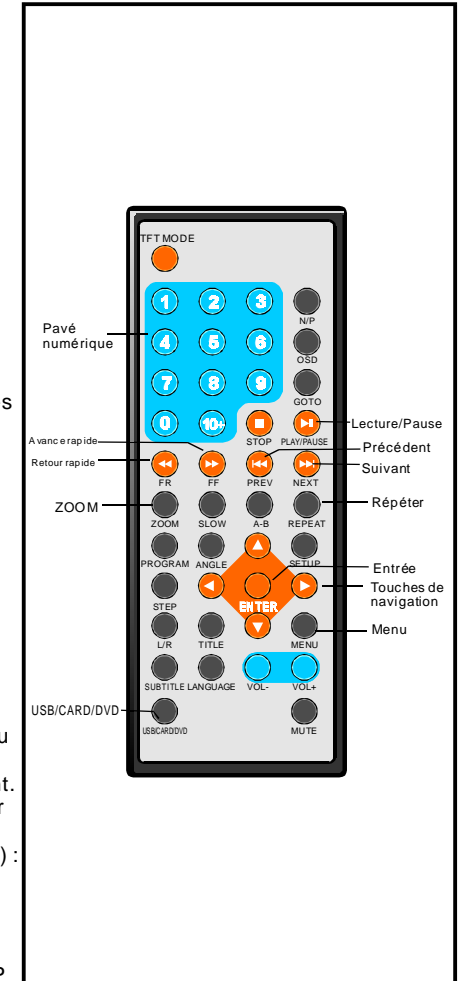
s

u

t.
r

) :

?

TFT MODE

Pavé numérique

1 2 3 N/P
4 5 6 OSD
7 8 9 GOTO
0 10+

STOP PLAY/PAUSE Lecture/Pause

Avance rapide
Précédent
Retour rapide
Suivant

FR FF PREV NEXT

ZOOM

Répéter

ZOOM SLOW A-B REPEAT

Entrée

PROGRAM ANGLE SETUP

Touches de navigation

ENTER

STEP

Menu

L/R TITLE MENU

SUBTITLE LANGUAGE VOL- VOL+

USB/CARD/DVD

USB/CARD/DVD MUTE